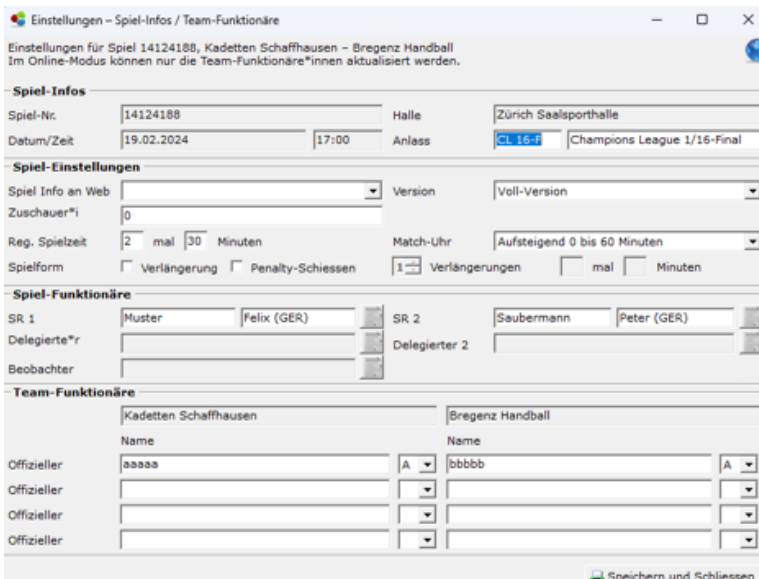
Einstellungen – Spiel-Infos / Team-Funktionäre

Einstellungen für Spiel 14124188, Kadetten Schaffhausen – Bregenz Handball
Im Online-Modus können nur die Team-Funktionäre*innen aktualisiert werden.

Spiel-Infos

Spiel-Nr. 14124188
Halle Zürich Saalsporthalle
Datum/Zeit 19.02.2024 17:00
Anlass CL 16-F Champions League 1/16-Final

Spiel-Einstellungen

Spiel Info an Web
Version Voll-Version
Zuschauer*i 0
Reg. Spielzeit 2 mal 30 Minuten
Match-Uhr Aufsteigend 0 bis 60 Minuten
Spielform Verlängerung Penalty-Schiessen 1 Verlängerungen mal Minuten

Spiel-Funktionäre

SR 1 Muster Felix (GER)
SR 2 Saubermann Peter (GER)
Delegierte*r
Delegierter 2
Beobachter

Team-Funktionäre

Kadetten Schaffhausen
Bregenz Handball
Name
Name
Offizieller aaaaa A bbbbb A
Offizieller
Offizieller
Offizieller

Speichern und Schliessen